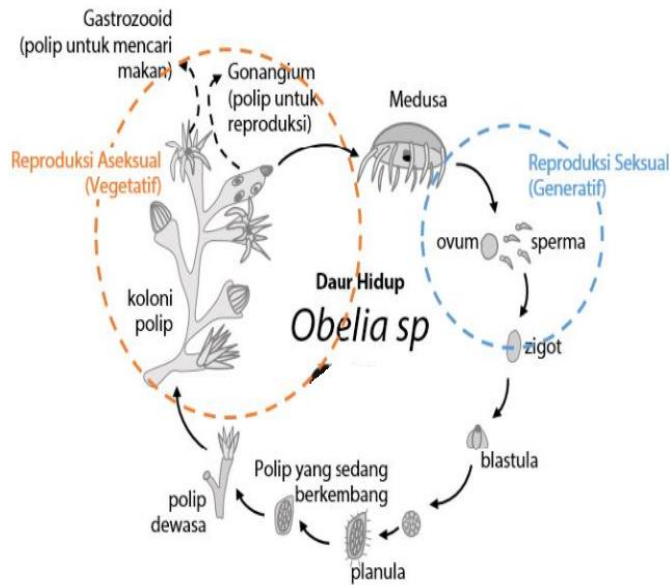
Gastrozooid (polip untuk mencari makan)

Gonangium (polip untuk reproduksi)

Medusa

Reproduksi Aseksual (Vegetatif)

Reproduksi Seksual (Generatif)

ovum

sperma

koloni polip

Daur Hidup

Obelia sp

zigot

blastula

Polip yang sedang berkembang

polip dewasa

planula